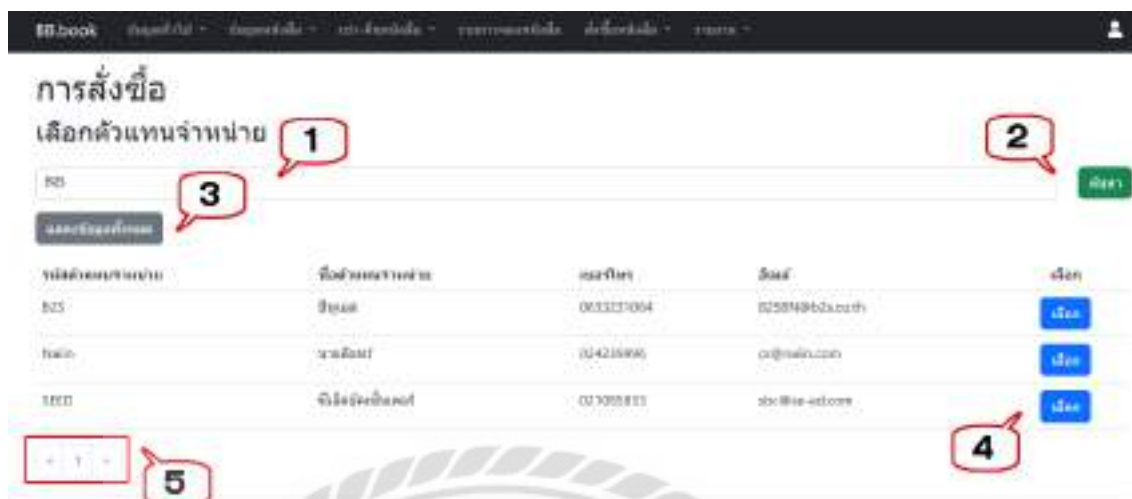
BB.book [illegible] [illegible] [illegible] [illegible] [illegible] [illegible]

การสั่งซื้อ

เลือกตัวแทนจำหน่าย

1

2

BB

ค้นหา

3

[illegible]

| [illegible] | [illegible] | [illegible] | อีเมล์ | เลือก |
|---|---|---|---|---|
| B2S | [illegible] | 0633231004 | B2S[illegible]@b2s.co.th | เลือก |
| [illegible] | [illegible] | 024236996 | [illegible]@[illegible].com | เลือก |
| SEED | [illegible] | 021065833 | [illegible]@se-ed.com | เลือก |

4

« 1 »

5